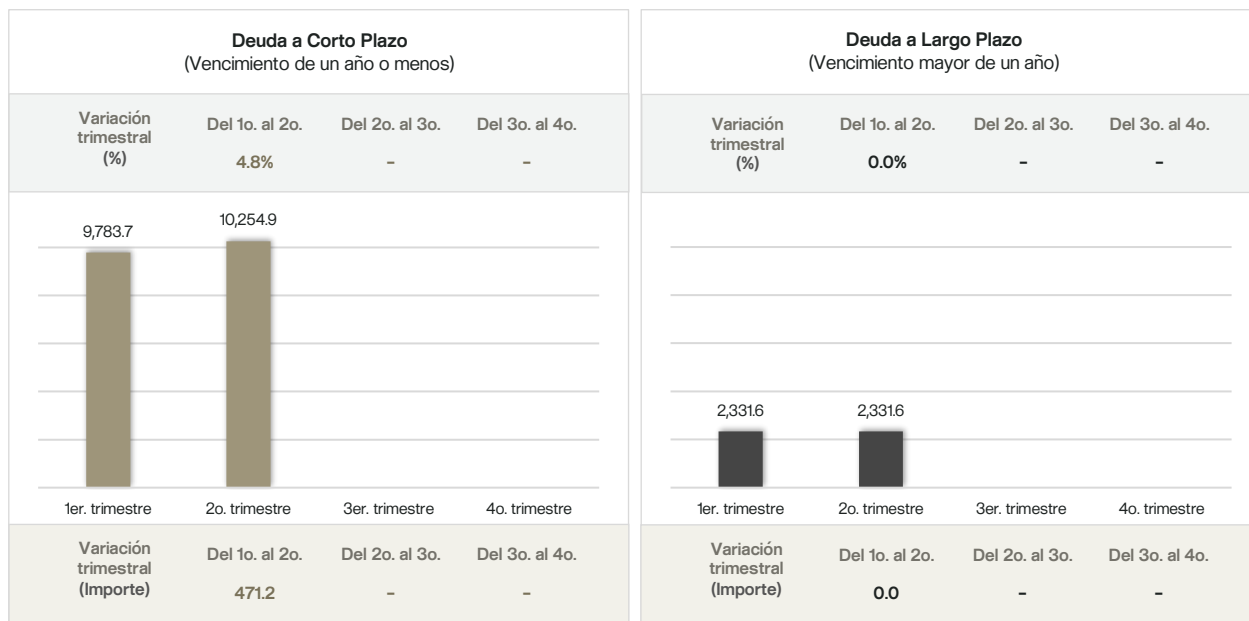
**Deuda a Corto Plazo**
(Vencimiento de un año o menos)

| Variación trimestral (%) | Del 1o. al 2o. | Del 2o. al 3o. | Del 3o. al 4o. |
|---|---|---|---|
| | 4.8% | - | - |

9,783.7
10,254.9

1er. trimestre
2o. trimestre
3er. trimestre
4o. trimestre

| Variación trimestral (Importe) | Del 1o. al 2o. | Del 2o. al 3o. | Del 3o. al 4o. |
|---|---|---|---|
| | 471.2 | - | - |

**Deuda a Largo Plazo**
(Vencimiento mayor de un año)

| Variación trimestral (%) | Del 1o. al 2o. | Del 2o. al 3o. | Del 3o. al 4o. |
|---|---|---|---|
| | 0.0% | - | - |

2,331.6
2,331.6

1er. trimestre
2o. trimestre
3er. trimestre
4o. trimestre

| Variación trimestral (Importe) | Del 1o. al 2o. | Del 2o. al 3o. | Del 3o. al 4o. |
|---|---|---|---|
| | 0.0 | - | - |